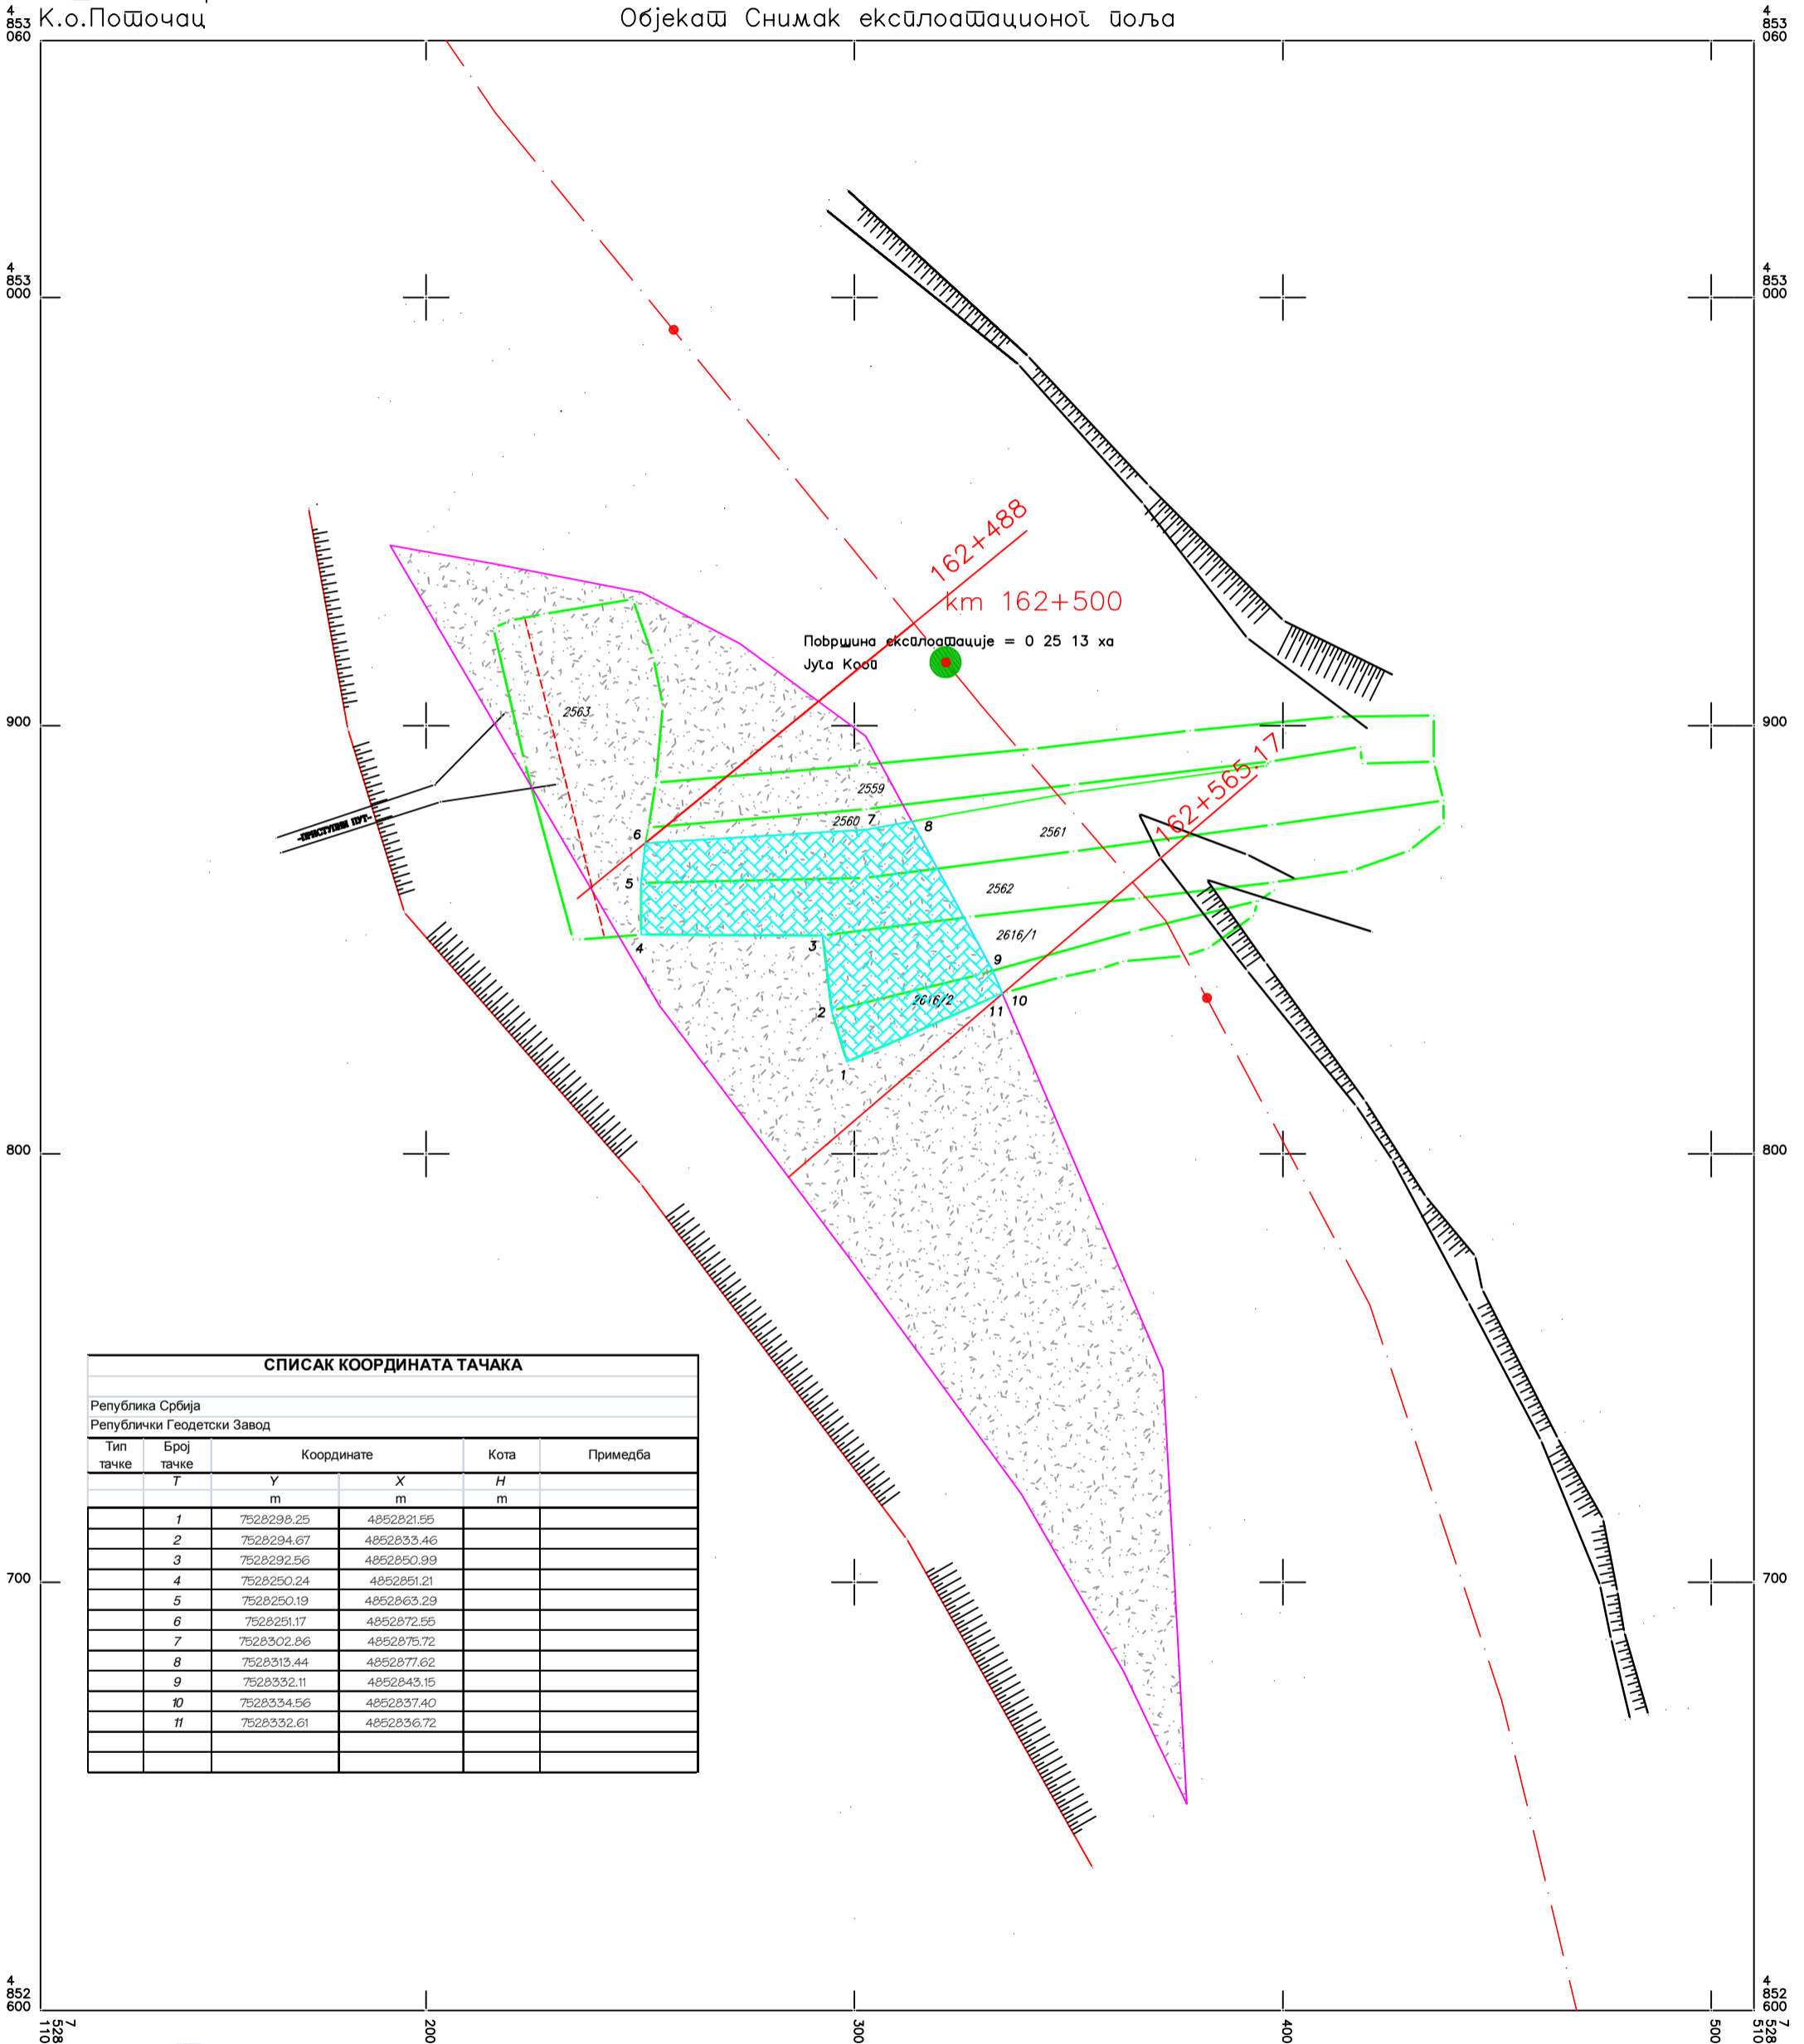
К.о.Поточац

Објекат Снимак експлоатационог поља

4
853
060

4
853
060

4
853
000

4
853
000

900

900

800

800

700

700

4
852
600

4
852
600

7
528
110

200

300

400

500

7
528
510

162+488

km 162+500

Површина експлоатације = 0 25 13 ха

Југа Коп

162+565.17

-ПРИСТУПНИ ПУТ-

2563

2559

2560

2561

2562

2616/1

2616/2

1

2

3

4

5

6

7

8

9

10

11

СПИСАК КООРДИНАТА ТАЧАКА

Република Србија

Републички Геодетски Завод

| Тип тачке | Број тачке | Координате | | Кота | Примедба |
|---|---|---|---|---|---|
| | T | Y | X | H | |
| | | m | m | m | |
| | 1 | 7528298.25 | 4852821.56 | | |
| | 2 | 7528294.67 | 4852833.46 | | |
| | 3 | 7528292.56 | 4852850.99 | | |
| | 4 | 7528250.24 | 4852851.21 | | |
| | 5 | 7528250.19 | 4852863.29 | | |
| | 6 | 7528251.17 | 4852872.55 | | |
| | 7 | 7528302.86 | 4852875.72 | | |
| | 8 | 7528313.44 | 4852877.62 | | |
| | 9 | 7528332.11 | 4852843.15 | | |
| | 10 | 7528334.56 | 4852837.40 | | |
| | 11 | 7528332.61 | 4852836.72 | | |
| | | | | | |
| | | | | | |